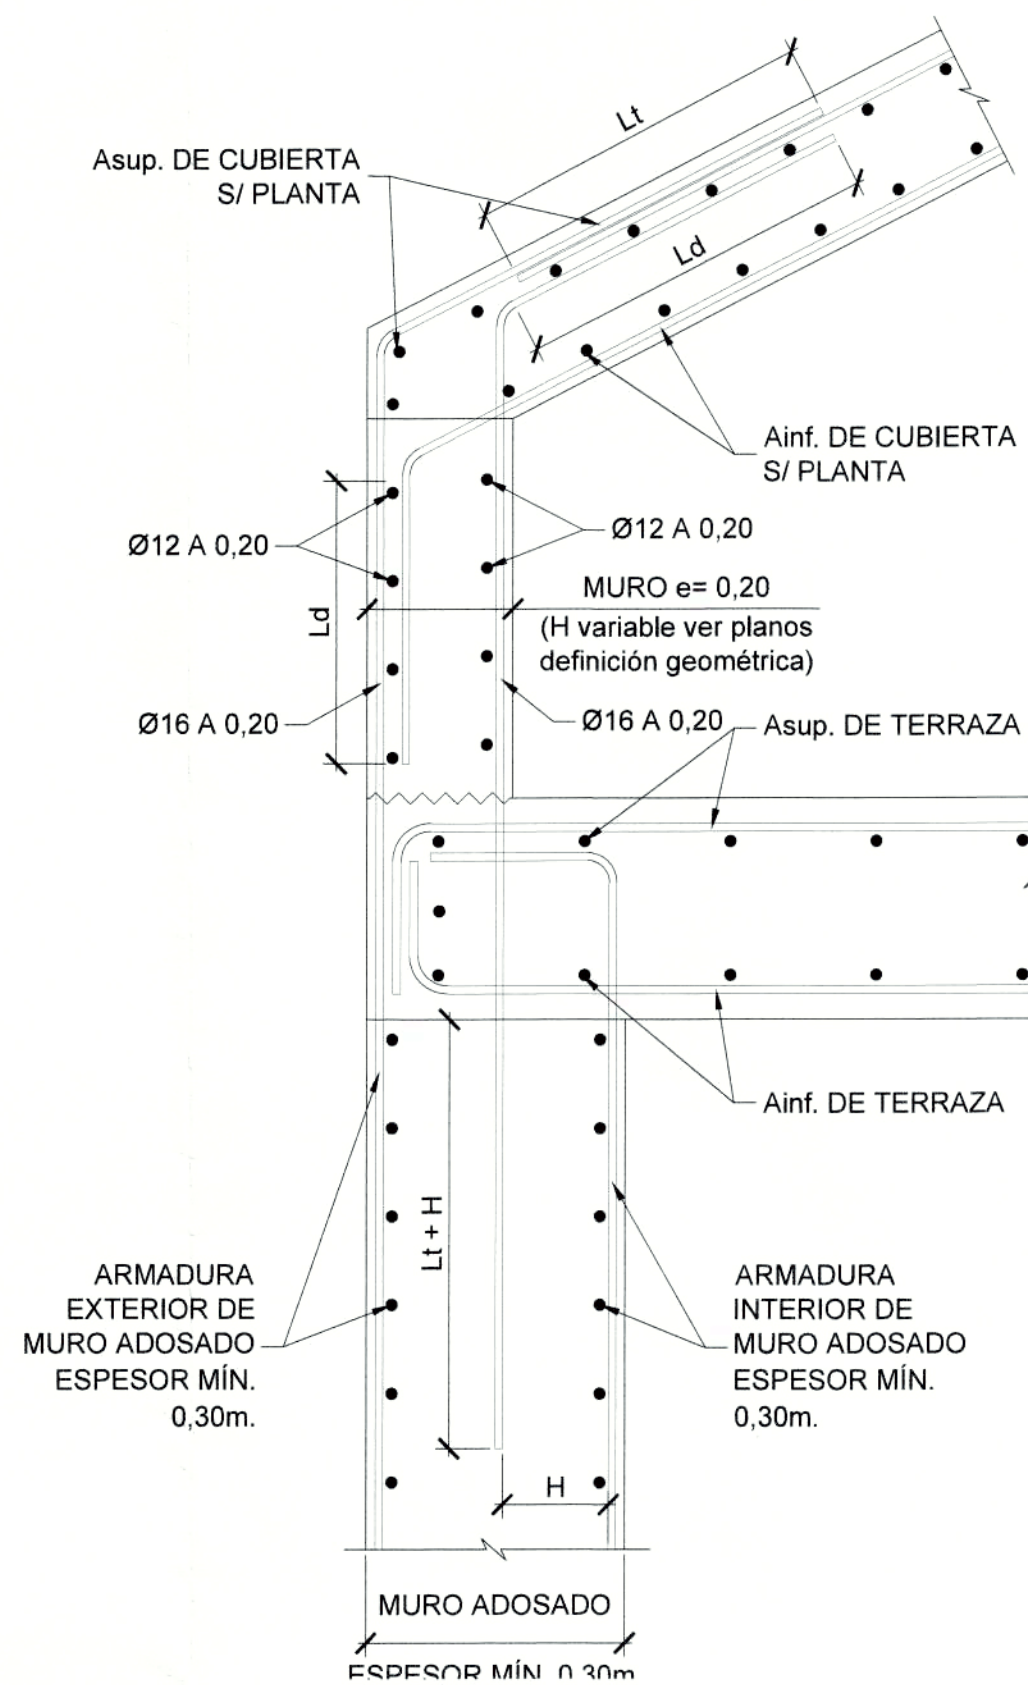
Lt

Asup. DE CUBIERTA
S/ PLANTA

Ld

Ainf. DE CUBIERTA
S/ PLANTA

Ø12 A 0,20

Ø12 A 0,20

MURO e= 0,20
(H variable ver planos definición geométrica)

Ld

Ø16 A 0,20

Ø16 A 0,20

Asup. DE TERRAZA

Ainf. DE TERRAZA

Lt + H

ARMADURA
EXTERIOR DE
MURO ADOSADO
ESPESOR MÍN.
0,30m.

ARMADURA
INTERIOR DE
MURO ADOSADO
ESPESOR MÍN.
0,30m.

H

MURO ADOSADO

ESPESOR MÍN. 0,30m